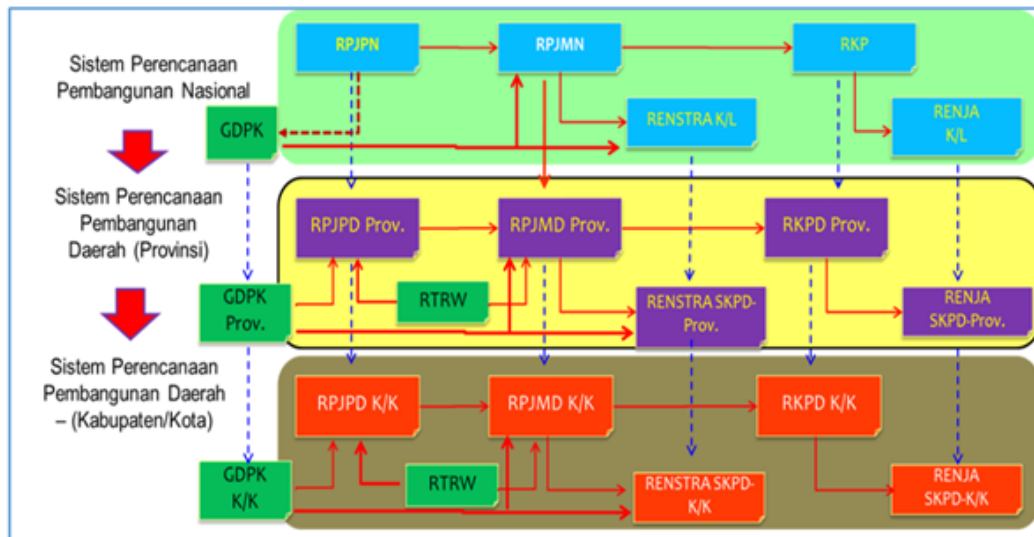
Sistem Perencanaan Pembangunan Nasional

RPJPN

RPJMN

RKP

GDPK

RENSTRA K/L

RENJA K/L

Sistem Perencanaan Pembangunan Daerah (Provinsi)

RPJPD Prov.

RPJMD Prov.

RKPD Prov.

GDPK Prov.

RTRW

RENSTRA SKPD-Prov.

RENJA SKPD-Prov.

Sistem Perencanaan Pembangunan Daerah – (Kabupaten/Kota)

RPJPD K/K

RPJMD K/K

RKPD K/K

GDPK K/K

RTRW

RENSTRA SKPD-K/K

RENJA SKPD-K/K